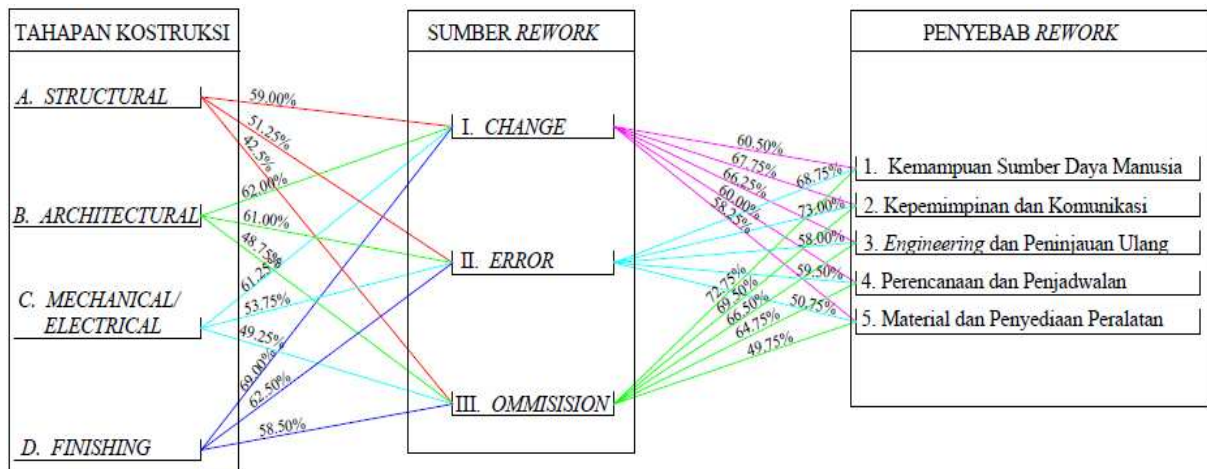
TAHAPAN KOSTRUKSI

A. STRUCTURAL

B. ARCHITECTURAL

C. MECHANICAL/ ELECTRICAL

D. FINISHING

59.00%
51.25%
42.5%
62.00%
61.00%
48.75%
61.25%
53.75%
49.25%
69.00%
62.50%
58.50%

SUMBER REWORK

I. CHANGE

II. ERROR

III. OMMISISION

60.50%
67.75%
66.25%
60.00%
58.25%
68.75%
73.00%
58.00%
59.50%
72.75%
69.50%
66.50%
64.75%
50.75%
49.75%

PENYEBAB REWORK

1. Kemampuan Sumber Daya Manusia
2. Kepemimpinan dan Komunikasi
3. Engineering dan Peninjauan Ulang
4. Perencanaan dan Penjadwalan
5. Material dan Penyediaan Peralatan